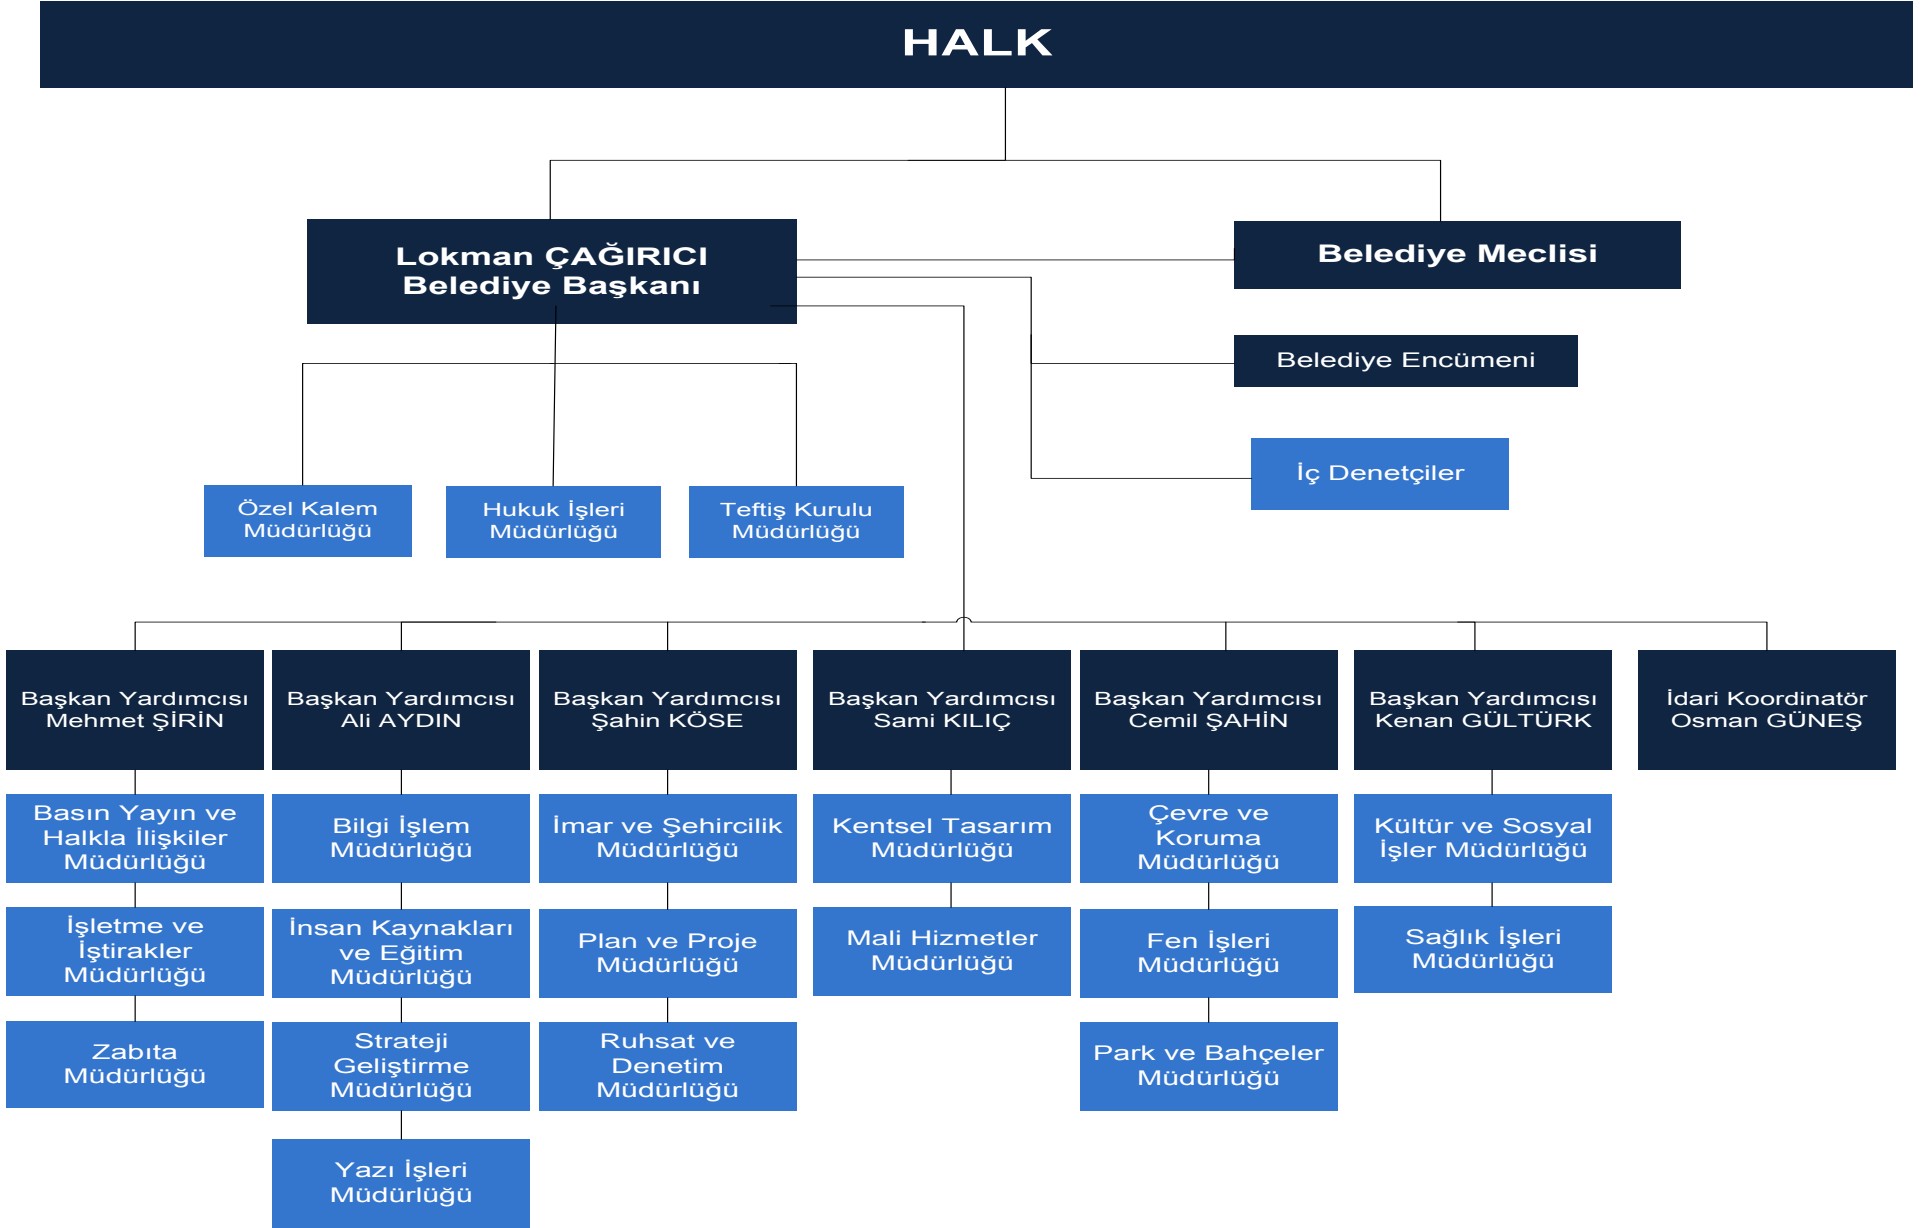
HALK

Lokman ÇAĞIRICI
Belediye Başkanı

Belediye Meclisi

Belediye Encümeni

İç Denetçiler

Özel Kalem Müdürlüğü

Hukuk İşleri Müdürlüğü

Teftiş Kurulu Müdürlüğü

Başkan Yardımcısı
Mehmet ŞİRİN

Basın Yayın ve Halkla İlişkiler Müdürlüğü

İşletme ve İştirakler Müdürlüğü

Zabıta Müdürlüğü

Başkan Yardımcısı
Ali AYDIN

Bilgi İşlem Müdürlüğü

İnsan Kaynakları ve Eğitim Müdürlüğü

Strateji Geliştirme Müdürlüğü

Yazı İşleri Müdürlüğü

Başkan Yardımcısı
Şahin KÖSE

İmar ve Şehircilik Müdürlüğü

Plan ve Proje Müdürlüğü

Ruhsat ve Denetim Müdürlüğü

Başkan Yardımcısı
Sami KILIÇ

Kentsel Tasarım Müdürlüğü

Mali Hizmetler Müdürlüğü

Başkan Yardımcısı
Cemil ŞAHİN

Çevre ve Koruma Müdürlüğü

Fen İşleri Müdürlüğü

Park ve Bahçeler Müdürlüğü

Başkan Yardımcısı
Kenan GÜLTÜRK

Kültür ve Sosyal İşler Müdürlüğü

Sağlık İşleri Müdürlüğü

İdari Koordinatör
Osman GÜNEŞ